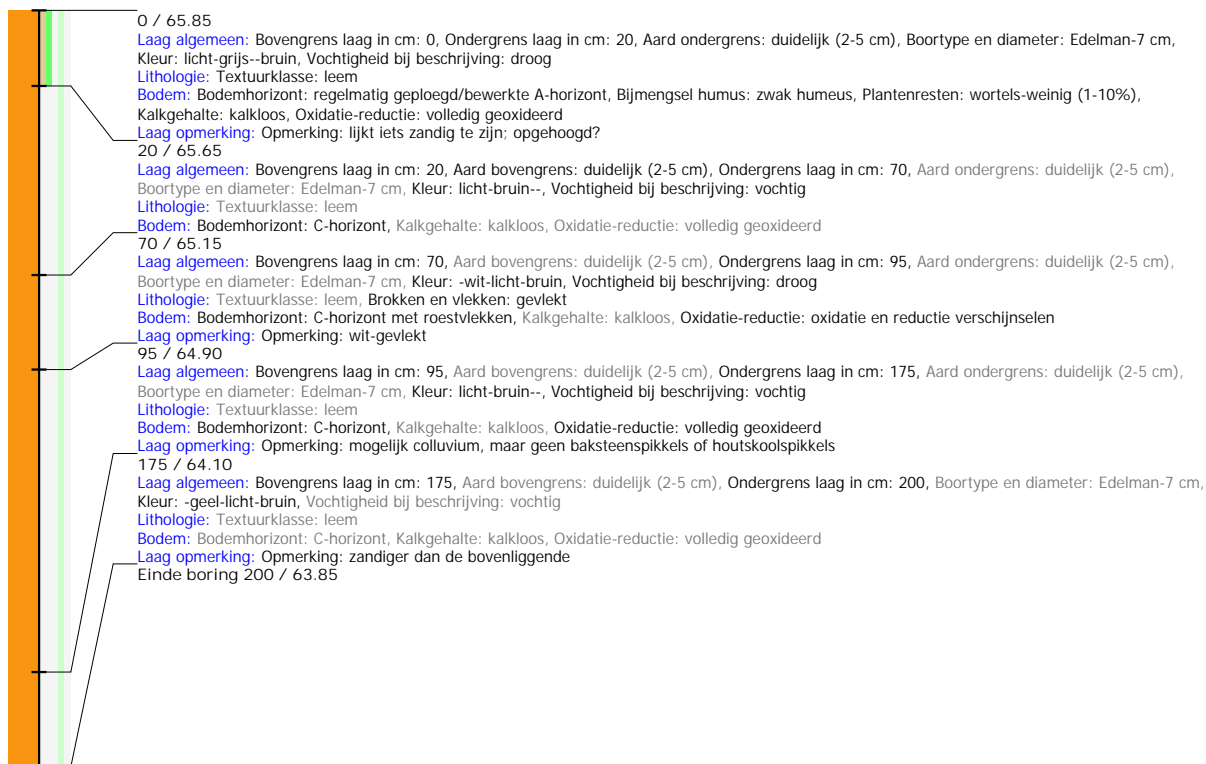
0 / 65.85
Laag algemeen: Bovengrens laag in cm: 0, Ondergrens laag in cm: 20, Aard ondergrens: duidelijk (2-5 cm), Boortype en diameter: Edelman-7 cm, Kleur: licht-grijs--bruin, Vochtigheid bij beschrijving: droog
Lithologie: Textuurklasse: leem
Bodem: Bodemhorizont: regelmatig geploegd/bewerkte A-horizont, Bijmengsel humus: zwak humeus, Plantenresten: wortels-weinig (1-10%), Kalkgehalte: kalkloos, Oxidatie-reductie: volledig geoxideerd
Laag opmerking: Opmerking: lijkt iets zandig te zijn; opgehoogd?
20 / 65.65
Laag algemeen: Bovengrens laag in cm: 20, Aard bovengrens: duidelijk (2-5 cm), Ondergrens laag in cm: 70, Aard ondergrens: duidelijk (2-5 cm), Boortype en diameter: Edelman-7 cm, Kleur: licht-bruin--, Vochtigheid bij beschrijving: vochtig
Lithologie: Textuurklasse: leem
Bodem: Bodemhorizont: C-horizont, Kalkgehalte: kalkloos, Oxidatie-reductie: volledig geoxideerd
70 / 65.15
Laag algemeen: Bovengrens laag in cm: 70, Aard bovengrens: duidelijk (2-5 cm), Ondergrens laag in cm: 95, Aard ondergrens: duidelijk (2-5 cm), Boortype en diameter: Edelman-7 cm, Kleur: -wit-licht-bruin, Vochtigheid bij beschrijving: droog
Lithologie: Textuurklasse: leem, Brokken en vlekken: gevlekt
Bodem: Bodemhorizont: C-horizont met roestvlekken, Kalkgehalte: kalkloos, Oxidatie-reductie: oxidatie en reductie verschijnselen
Laag opmerking: Opmerking: wit-gevlekt
95 / 64.90
Laag algemeen: Bovengrens laag in cm: 95, Aard bovengrens: duidelijk (2-5 cm), Ondergrens laag in cm: 175, Aard ondergrens: duidelijk (2-5 cm), Boortype en diameter: Edelman-7 cm, Kleur: licht-bruin--, Vochtigheid bij beschrijving: vochtig
Lithologie: Textuurklasse: leem
Bodem: Bodemhorizont: C-horizont, Kalkgehalte: kalkloos, Oxidatie-reductie: volledig geoxideerd
Laag opmerking: Opmerking: mogelijk colluvium, maar geen baksteenspikkels of houtskoolspikkels
175 / 64.10
Laag algemeen: Bovengrens laag in cm: 175, Aard bovengrens: duidelijk (2-5 cm), Ondergrens laag in cm: 200, Boortype en diameter: Edelman-7 cm, Kleur: -geel-licht-bruin, Vochtigheid bij beschrijving: vochtig
Lithologie: Textuurklasse: leem
Bodem: Bodemhorizont: C-horizont, Kalkgehalte: kalkloos, Oxidatie-reductie: volledig geoxideerd
Laag opmerking: Opmerking: zandiger dan de bovenliggende
Einde boring 200 / 63.85